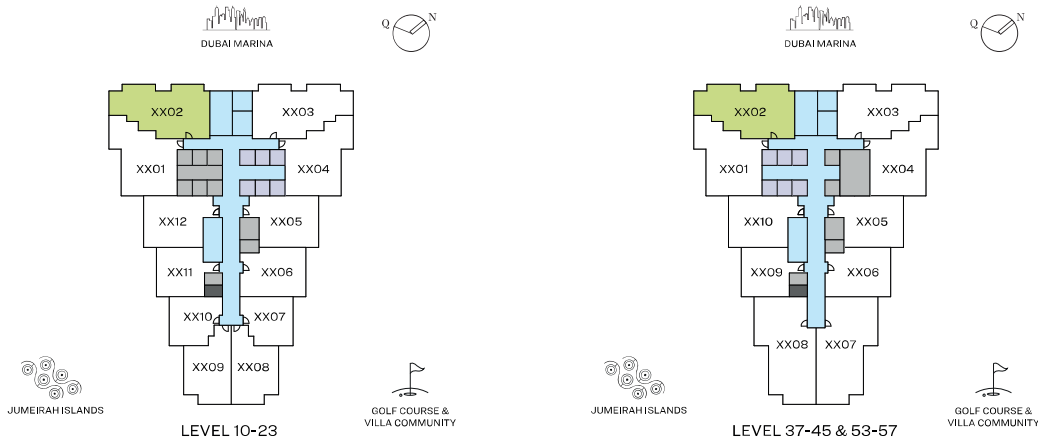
DUBAI MARINA

Q N

XX02 XX03 XX01 XX04 XX12 XX05 XX11 XX06 XX10 XX07 XX09 XX08

JUMEIRAH ISLANDS

GOLF COURSE & VILLA COMMUNITY

LEVEL 10-23

DUBAI MARINA

Q N

XX02 XX03 XX01 XX04 XX10 XX05 XX09 XX06 XX08 XX07

JUMEIRAH ISLANDS

GOLF COURSE & VILLA COMMUNITY

LEVEL 37-45 & 53-57